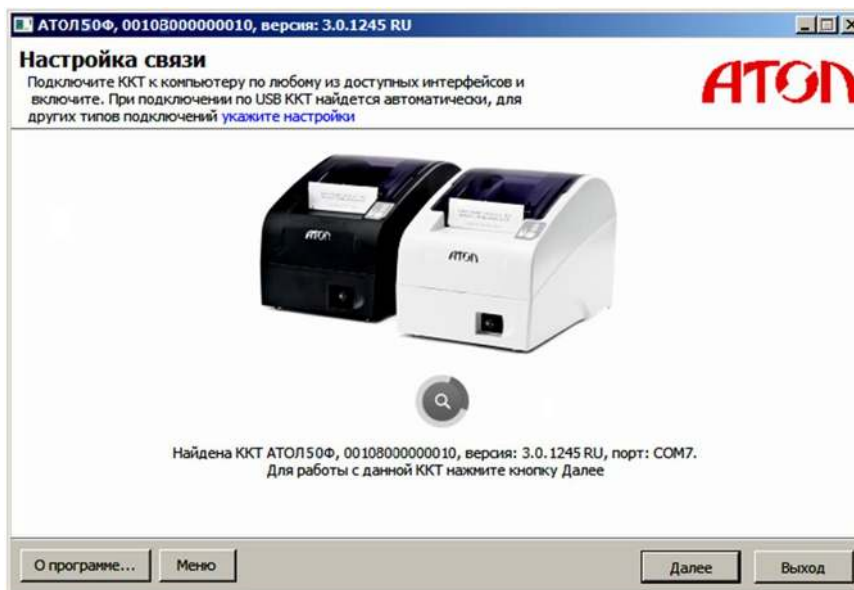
АТОЛ50Ф, 00108000000010, версия: 3.0.1245 RU

Настройка связи

Подключите ККТ к компьютеру по любому из доступных интерфейсов и включите. При подключении по USB ККТ найдется автоматически, для других типов подключений укажите настройки

АТОЛ

АТОЛ

АТОЛ

Найдена ККТ АТОЛ50Ф, 00108000000010, версия: 3.0.1245 RU, порт: COM7.
Для работы с данной ККТ нажмите кнопку Далее

О программе...

Меню

Далее

Выход